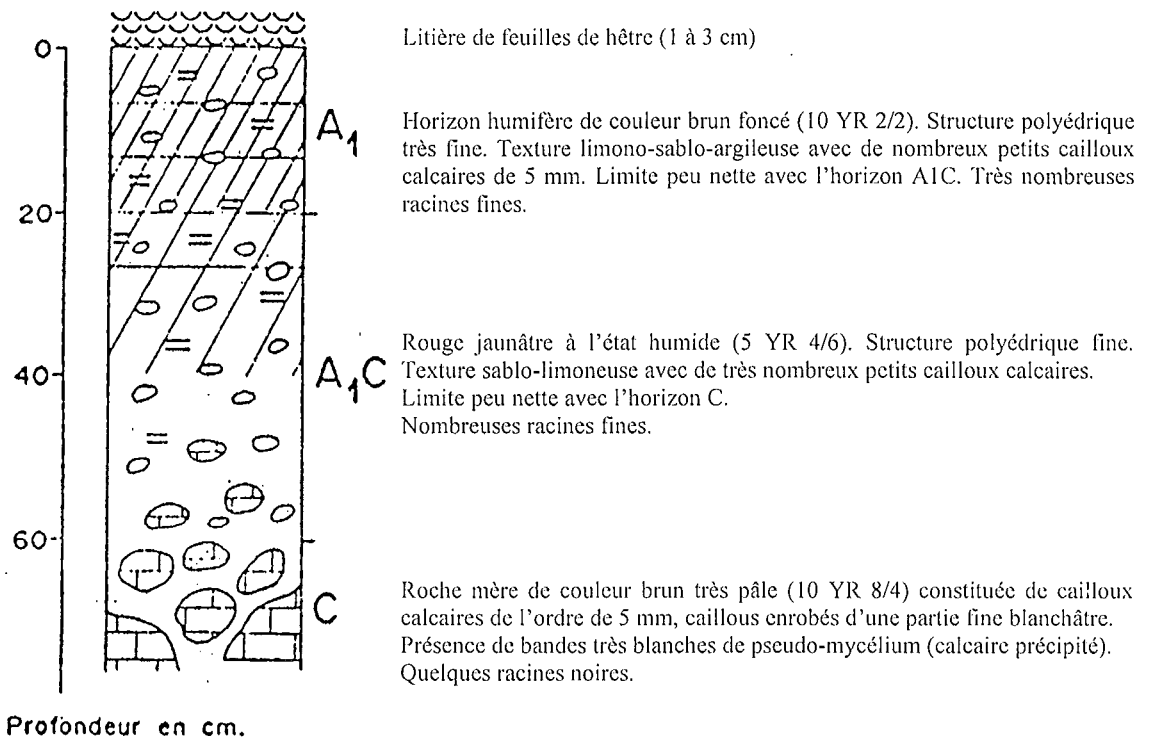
0

20

40

60

Profondeur en cm.

$A_1$

$A_1C$

C

Litière de feuilles de hêtre (1 à 3 cm)

Horizon humifère de couleur brun foncé (10 YR 2/2). Structure polyédrique très fine. Texture limono-sablo-argileuse avec de nombreux petits cailloux calcaires de 5 mm. Limite peu nette avec l'horizon A1C. Très nombreuses racines fines.

Rouge jaunâtre à l'état humide (5 YR 4/6). Structure polyédrique fine. Texture sablo-limoneuse avec de très nombreux petits cailloux calcaires. Limite peu nette avec l'horizon C.
Nombreuses racines fines.

Roche mère de couleur brun très pâle (10 YR 8/4) constituée de cailloux calcaires de l'ordre de 5 mm, cailloux enrobés d'une partie fine blanchâtre. Présence de bandes très blanches de pseudo-mycélium (calcaire précipité). Quelques racines noires.